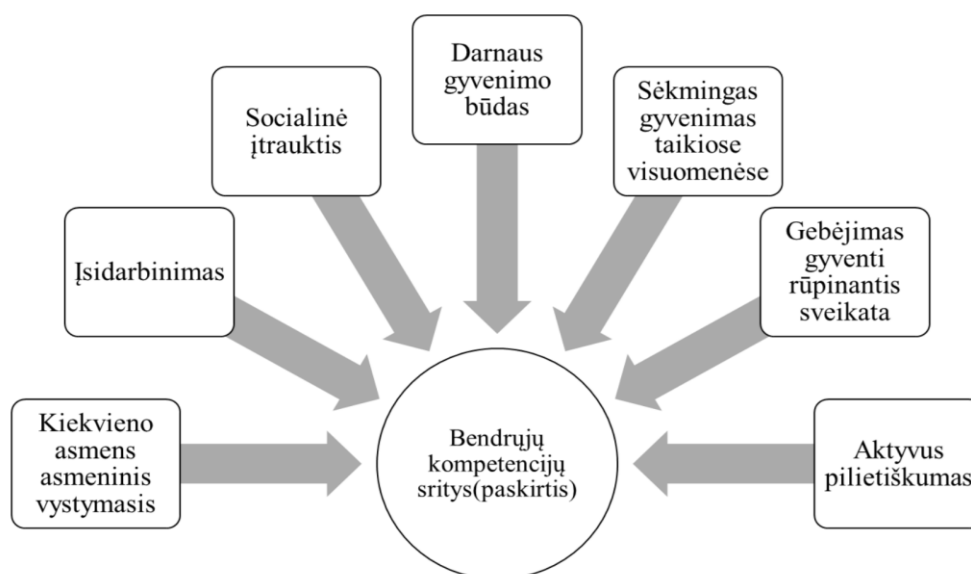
Darnaus gyvenimo būdas

Socialinė įtrauktis

Sėkmingas gyvenimas taikiose visuomenėse

Įsidarbinimas

Gebėjimas gyventi rūpinantis sveikata

Kiekvieno asmens asmeninis vystymasis

Bendrųjų kompetencijų sritys(paskirtis)

Aktyvus pilietiškumas